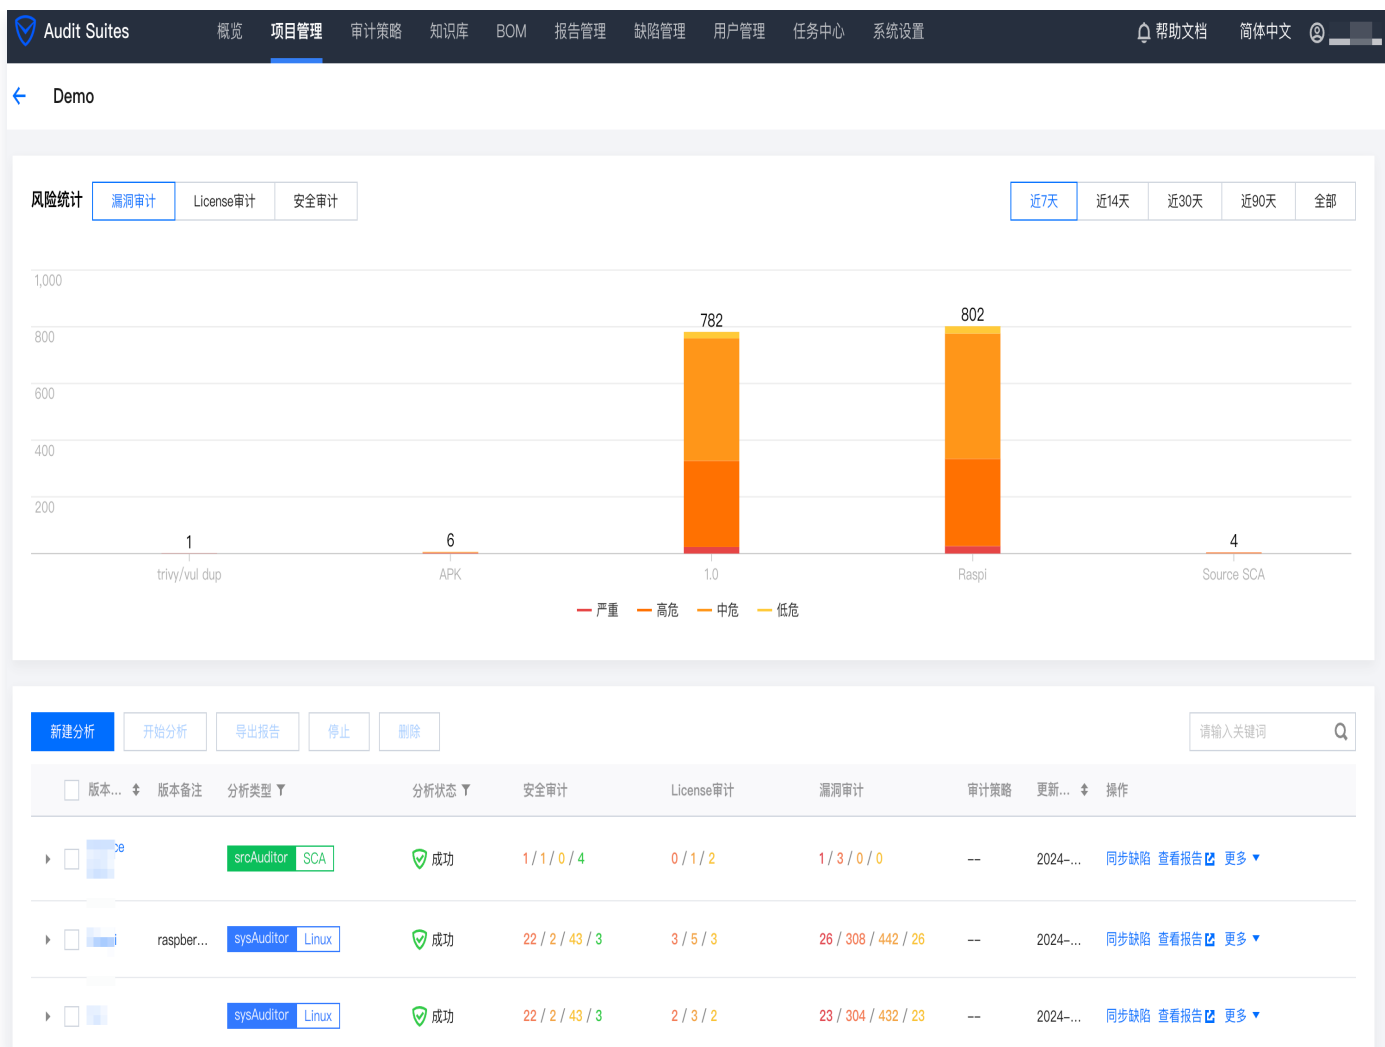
Audit Suites 概览 项目管理 审计策略 知识库 BOM 报告管理 缺陷管理 用户管理 任务中心 系统设置 帮助文档 简体中文

Demo

风险统计 漏洞审计 License审计 安全审计

近7天 近14天 近30天 近90天 全部

1,000
800
600
400
200

1 6 782 802 4

trivy/vul dup APK 1.0 Raspi Source SCA

严重 高危 中危 低危

新建分析 开始分析 导出报告 停止 删除

请输入关键词

| 版本... | 版本备注 | 分析类型 | 分析状态 | 安全审计 | License审计 | 漏洞审计 | 审计策略 | 更新... | 操作 |
|---|---|---|---|---|---|---|---|---|---|
| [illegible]e | | srcAuditor SCA | 成功 | 1 / 1 / 0 / 4 | 0 / 1 / 2 | 1 / 3 / 0 / 0 | -- | 2024-... | 同步缺陷 查看报告 更多 |
| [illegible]i | raspber... | sysAuditor Linux | 成功 | 22 / 2 / 43 / 3 | 3 / 5 / 3 | 26 / 308 / 442 / 26 | -- | 2024-... | 同步缺陷 查看报告 更多 |
| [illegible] | | sysAuditor Linux | 成功 | 22 / 2 / 43 / 3 | 2 / 3 / 2 | 23 / 304 / 432 / 23 | -- | 2024-... | 同步缺陷 查看报告 更多 |